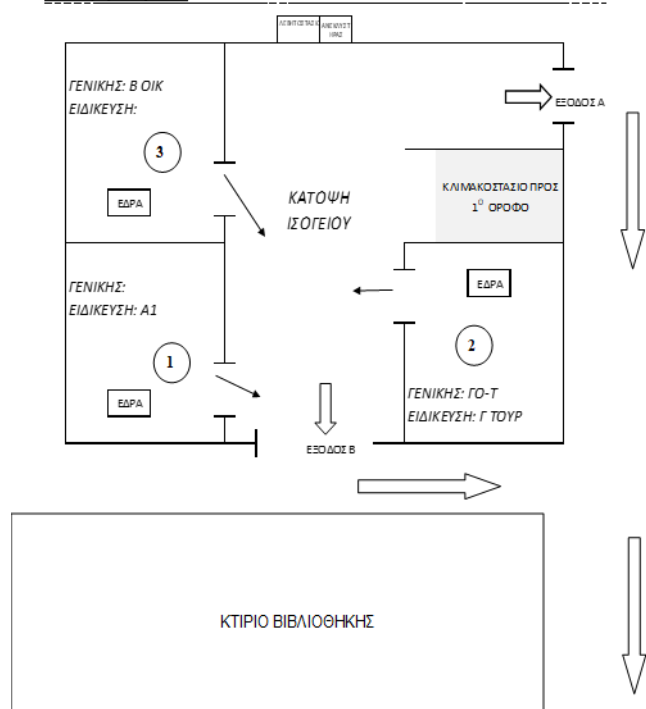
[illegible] ΑΝΕΛΚΥΣΤΗΡΑΣ

ΓΕΝΙΚΗΣ: Β ΟΙΚ
ΕΙΔΙΚΕΥΣΗ:

3

ΕΔΡΑ

ΕΞΟΔΟΣ Α

ΚΑΤΟΨΗ ΙΣΟΓΕΙΟΥ

ΚΛΙΜΑΚΟΣΤΑΣΙΟ ΠΡΟΣ $1^{Ο}$ ΟΡΟΦΟ

ΓΕΝΙΚΗΣ:
ΕΙΔΙΚΕΥΣΗ: Α1

ΕΔΡΑ

1

ΕΔΡΑ

2

ΓΕΝΙΚΗΣ: ΓΟ-Τ
ΕΙΔΙΚΕΥΣΗ: Γ ΤΟΥΡ

ΕΞΟΔΟΣ Β

ΚΤΙΡΙΟ ΒΙΒΛΙΟΘΗΚΗΣ